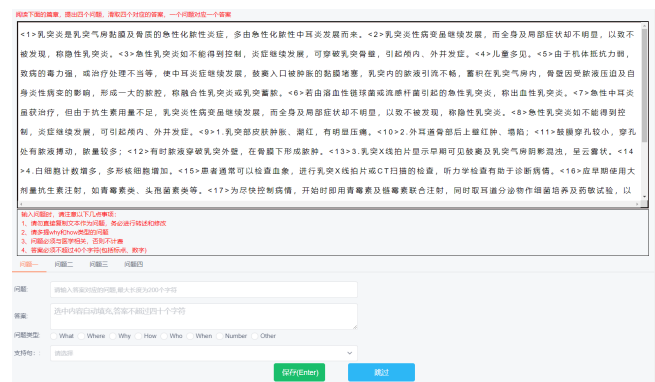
阅读下面的篇章，提出四个问题，摘取四个对应的答案，一个问题对应一个答案

<1>乳突炎是乳突气房黏膜及骨质的急性化脓性炎症，多由急性化脓性中耳炎发展而来。<2>乳突炎性病变虽继续发展，而全身及局部症状却不明显，以致不被发现，称隐性乳突炎。<3>急性乳突炎如不能得到控制，炎症继续发展，可穿破乳突骨壁，引起颅内、外并发症。<4>儿童多见。<5>由于机体抵抗力弱，致病菌毒力强，或治疗处理不当等，使中耳炎症继续发展，鼓窦入口被肿胀的黏膜堵塞，乳突内的脓液引流不畅，蓄积在乳突气房内，骨壁因受脓液压迫及自身炎性病变的影响，形成一大的脓腔，称融合性乳突炎或乳突蓄脓。<6>若由溶血性链球菌或流感杆菌引起的急性乳突炎，称出血性乳突炎。<7>急性中耳炎虽获治疗，但由于抗生素用量不足，乳突炎性病变虽继续发展，而全身及局部症状却不明显，以致不被发现，称隐性乳突炎。<8>急性乳突炎如不能得到控制，炎症继续发展，可引起颅内、外并发症。<9>1.乳突部皮肤肿胀、潮红，有明显压痛。<10>2.外耳道骨部后上壁红肿、塌陷；<11>鼓膜穿孔较小，穿孔处有脓液搏动，脓量较多；<12>有时脓液穿破乳突外壁，在骨膜下形成脓肿。<13>3.乳突X线拍片显示早期可见鼓窦及乳突气房阴影混浊，呈云雾状。<14>4.白细胞计数增多，多形核细胞增加。<15>患者通常可以检查血象，进行乳突X线拍片或CT扫描的检查，听力学检查有助于诊断病情。<16>应早期使用大剂量抗生素注射，如青霉素类、头孢菌素类等。<17>为尽快控制病情，开始时即用青霉素及链霉素联合注射，同时取耳道分泌物作细菌培养及药敏试验，以

输入问题时，请注意以下几点事项：
1、请勿直接复制文本作为问题，务必进行转述和修改
2、请多提why和how类型的问题
3、问题必须与医学相关，否则不计费
4、答案必须不超过40个字符(包括标点、数字)

问题一 问题二 问题三 问题四

问题: 请输入答案的提问问题,最大长度为200个字符

答案: 选中内容自动填充,答案不能过四十个字符

问题类型: What Where Why How Who When Number Other

支持句: 请选择

保存(Enter) 跳过